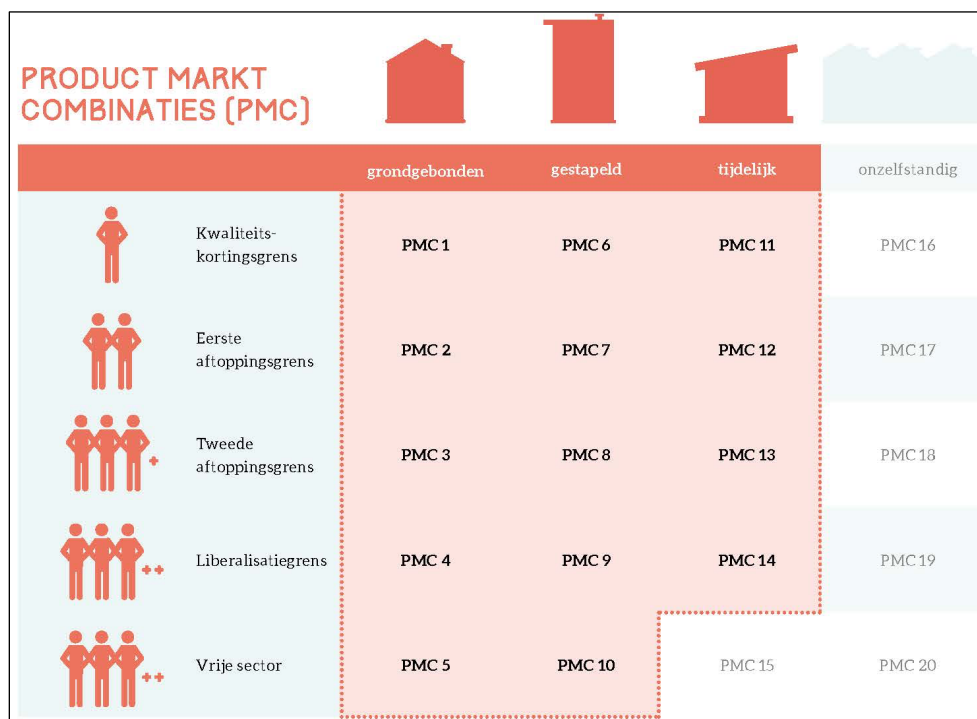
PRODUCT MARKT COMBINATIES (PMC)

|  |  | grondgebonden | gestapeld | tijdelijk | onzelfstandig |
|---|---|---|---|---|---|
|  | Kwaliteitskortingsgrens | PMC 1 | PMC 6 | PMC 11 | PMC 16 |
|  | Eerste aftoppingsgrens | PMC 2 | PMC 7 | PMC 12 | PMC 17 |
| + | Tweede aftoppingsgrens | PMC 3 | PMC 8 | PMC 13 | PMC 18 |
| ++ | Liberalisatiegrens | PMC 4 | PMC 9 | PMC 14 | PMC 19 |
| ++ | Vrije sector | PMC 5 | PMC 10 | PMC 15 | PMC 20 |